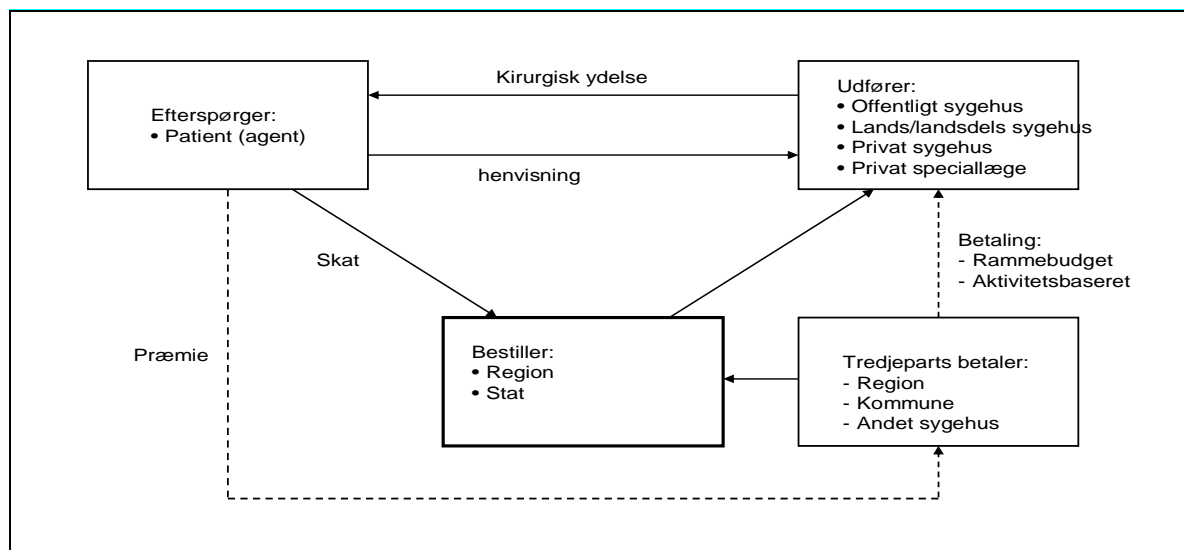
Efterspørger:
• Patient (agent)

Kirurgisk ydelse

henvisning

Udfører:
• Offentligt sygehus
• Lands/landsdels sygehus
• Privat sygehus
• Privat speciallæge

Skat

Betaling:
- Rammebudget
- Aktivitetsbaseret

Præmie

Bestiller:
• Region
• Stat

Tredjeparts betaler:
- Region
- Kommune
- Andet sygehus